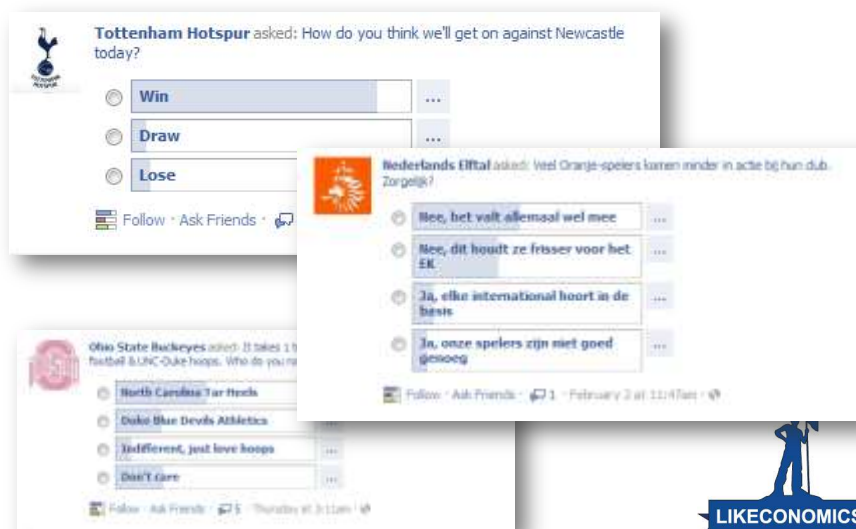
Tottenham Hotspur asked: How do you think we'll get on against Newcastle today?

Win ...
Draw ...
Lose

Follow · Ask Friends ·

Nederlands Elftal asked: Veel Oranje-spelers komen minder in actie bij hun club. Zorgelijk?

Nee, het valt allemaal wel mee ...
Nee, dit houdt ze frisser voor het EK ...
Ja, elke international hoort in de basis ...
Ja, onze spelers zijn niet goed genoeg ...

Follow · Ask Friends · 1 · February 2 at 11:47am ·

Ohio State Buckeyes asked: It takes 1 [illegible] football & UNC-Duke hoops. Who do you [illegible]

North Carolina Tar Heels
Duke Blue Devils Athletics ...
Indifferent, just love hoops ...
Don't care ...

Follow · Ask Friends · 5 · Thursday at 3:11am ·

LIKECONOMICS